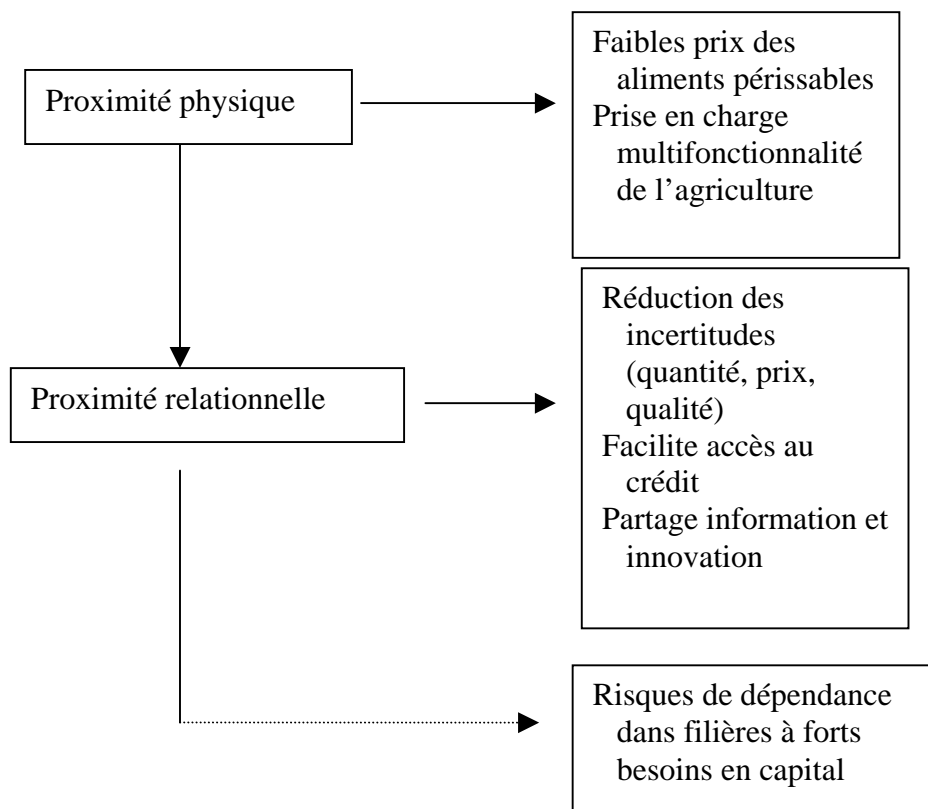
Proximité physique

Faibles prix des aliments périssables
Prise en charge multifonctionnalité de l'agriculture

Proximité relationnelle

Réduction des incertitudes (quantité, prix, qualité)
Facilite accès au crédit
Partage information et innovation

Risques de dépendance dans filières à forts besoins en capital